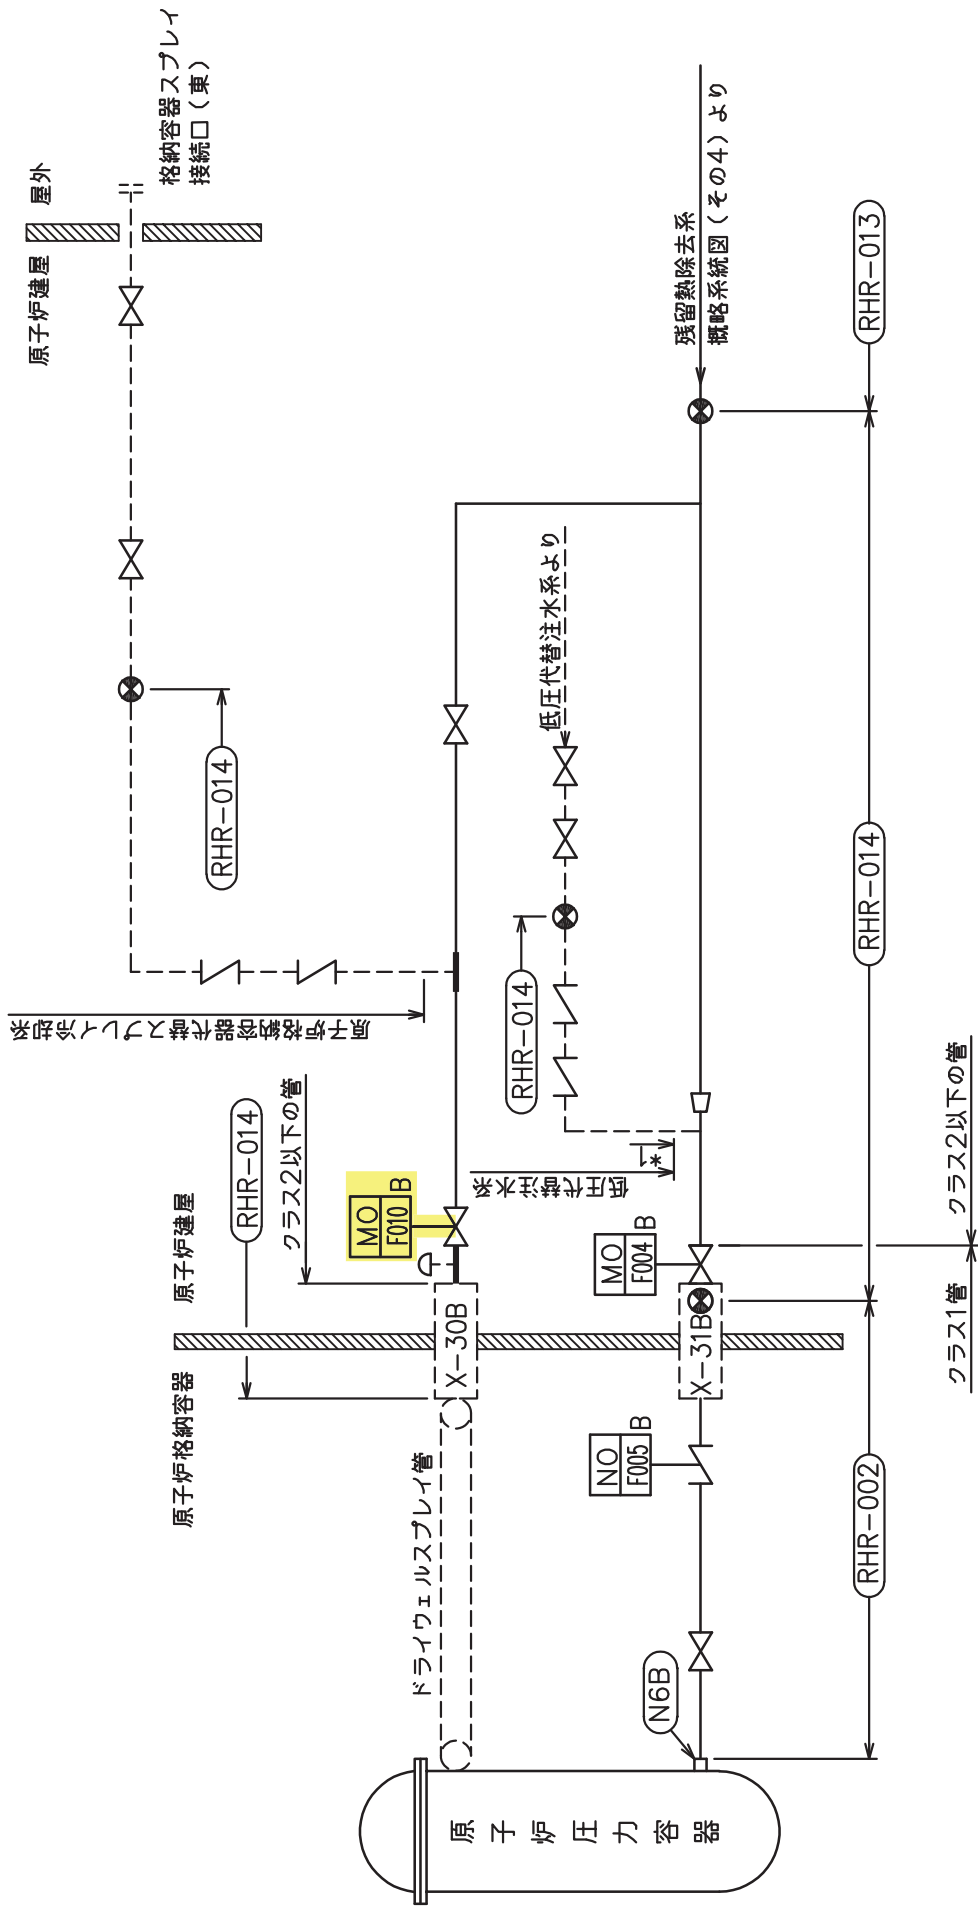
格納容器スプレイ接続口（東）

屋外

原子炉建屋

残留熱除去系概略系統図（その４）より

RHR−013

RHR−014

低圧代替注水系より

RHR−014

原子炉格納容器下部注水系より

RHR−014

RHR−014

クラス2以下の管

低圧代替注水系より

*

MO F010 B

原子炉建屋

MO F004 B

クラス2以下の管

X−30B

X−31B

クラス1管

原子炉格納容器

NO F005 B

ドライウェルスプレイ管

RHR−002

N6B

原子炉圧力容器